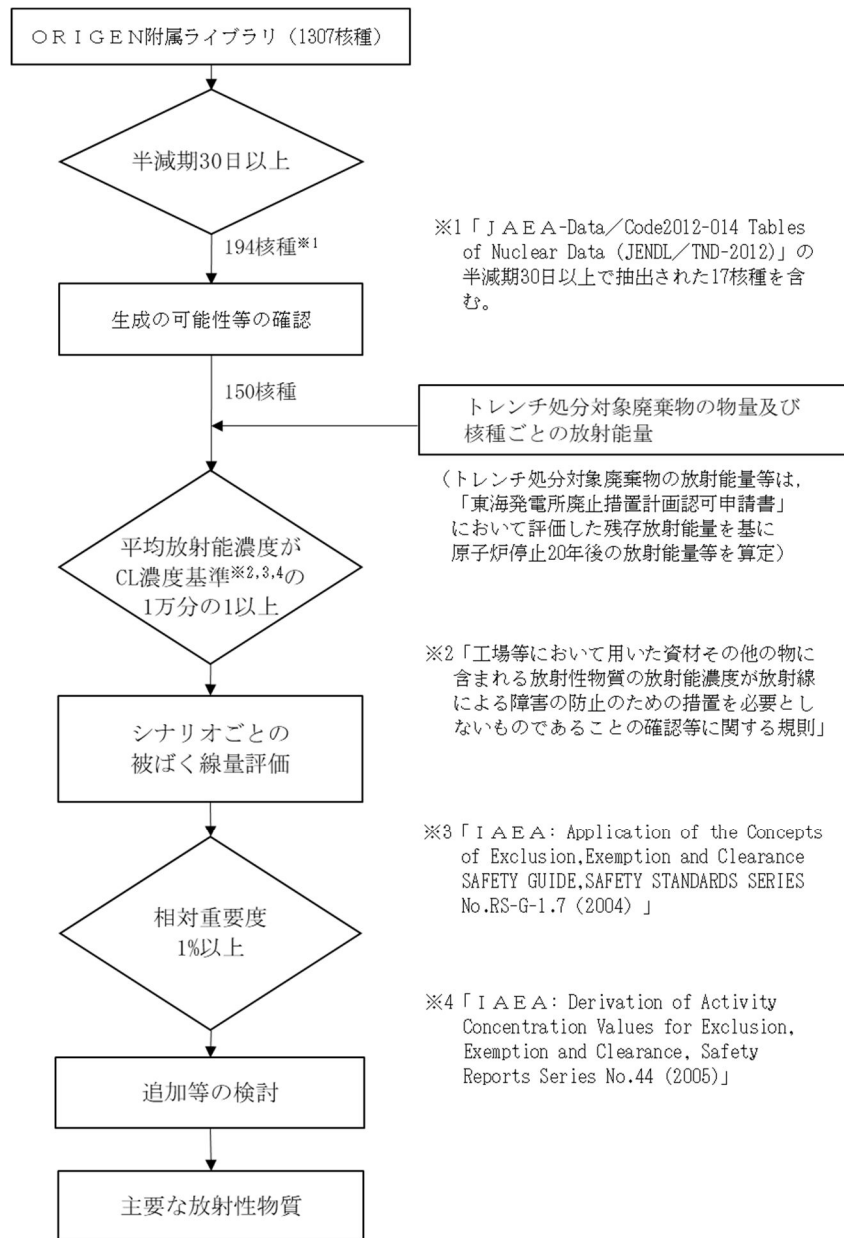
ＯＲＩＧＥＮ附属ライブラリ（1307核種）

半減期30日以上

194核種※1

※1「ＪＡＥＡ-Data／Code2012-014 Tables of Nuclear Data (JENDL／TND-2012)」の半減期30日以上で抽出された17核種を含む。

生成の可能性等の確認

150核種

トレンチ処分対象廃棄物の物量及び核種ごとの放射能量

（トレンチ処分対象廃棄物の放射能量等は，「東海発電所廃止措置計画認可申請書」において評価した残存放射能量を基に原子炉停止20年後の放射能量等を算定）

平均放射能濃度がCL濃度基準※2,3,4の1万分の1以上

※2「工場等において用いた資材その他の物に含まれる放射性物質の放射能濃度が放射線による障害の防止のための措置を必要としないものであることの確認等に関する規則」

シナリオごとの被ばく線量評価

※3「ＩＡＥＡ: Application of the Concepts of Exclusion,Exemption and Clearance SAFETY GUIDE,SAFETY STANDARDS SERIES No.RS-G-1.7 (2004) 」

相対重要度 1%以上

※4「ＩＡＥＡ: Derivation of Activity Concentration Values for Exclusion, Exemption and Clearance, Safety Reports Series No.44 (2005)」

追加等の検討

主要な放射性物質